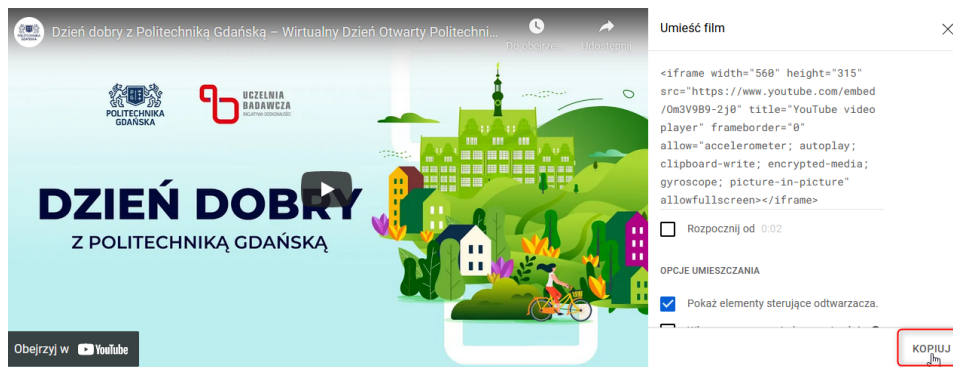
Dzień dobry z Politechniką Gdańską – Wirtualny Dzień Otwarty Politechni...

Do obejrzenia

Udostępnij

POLITECHNIKA GDAŃSKA

UCZELNIA BADAWCZA INICJATYWA DOSKONAŁOŚCI

DZIEŃ DOBRY

Z POLITECHNIKĄ GDAŃSKĄ

Obejrzyj w YouTube

Umieść film

<iframe width="560" height="315" src="https://www.youtube.com/embed/Om3V9B9-2j0" title="YouTube video player" frameborder="0" allow="accelerometer; autoplay; clipboard-write; encrypted-media; gyroscope; picture-in-picture" allowfullscreen></iframe>

Rozpocznij od 0:02

OPCJE UMIESZCZANIA

Pokaż elementy sterujące odtwarzacza.

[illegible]

KOPIUJ